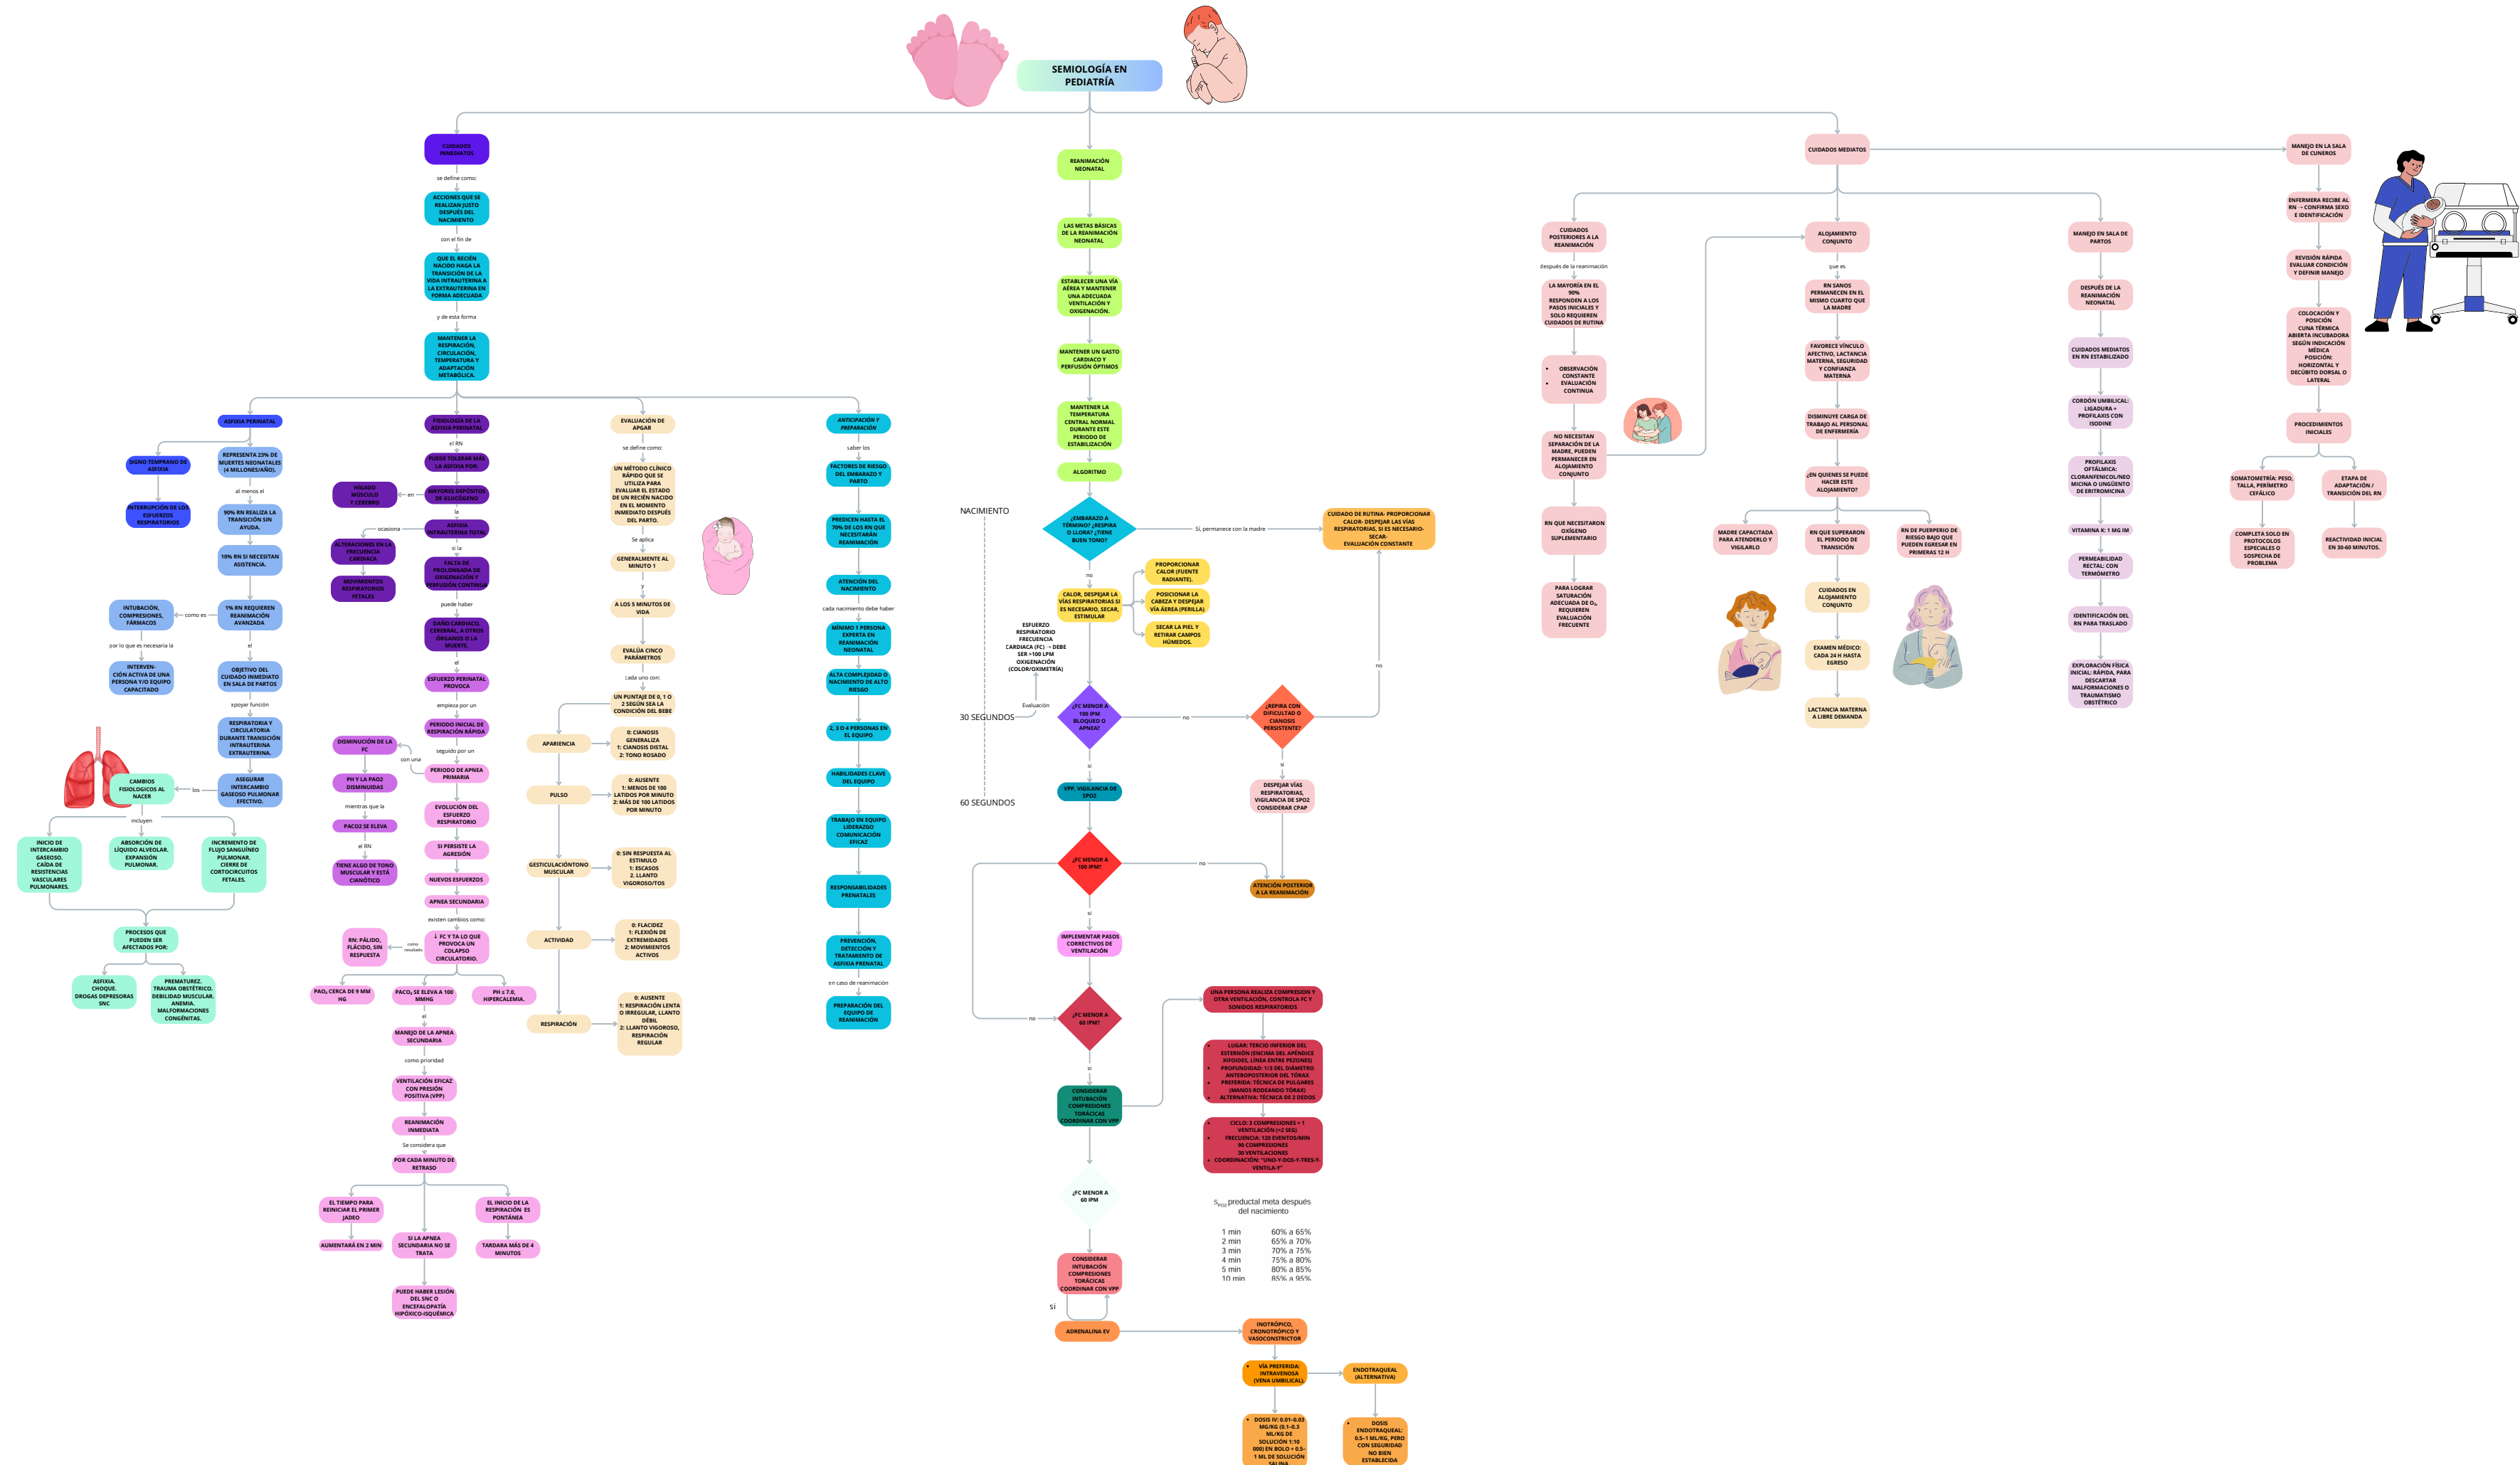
SEMIOLOGÍA EN PEDIATRÍA

CUIDADOS INMEDIATOS
se define como:
ACCIONES QUE SE REALIZAN JUSTO DESPUÉS DEL NACIMIENTO
con el fin de
QUE EL RECIÉN NACIDO HAGA LA TRANSICIÓN DE LA VIDA INTRAUTERINA A LA EXTRAUTERINA EN FORMA ADECUADA
y de esta forma
MANTENER LA RESPIRACIÓN, CIRCULACIÓN, TEMPERATURA Y ADAPTACIÓN METABÓLICA.

ASFIXIA PERINATAL
SIGNO TEMPRANO DE ASFIXIA
INTERRUPCIÓN DE LOS ESFUERZOS RESPIRATORIOS
REPRESENTA 23% DE MUERTES NEONATALES (4 MILLONES/AÑO).
al menos el
90% RN REALIZA LA TRANSICIÓN SIN AYUDA.
10% RN SI NECESITAN ASISTENCIA.
INTUBACIÓN, COMPRESIONES, FÁRMACOS
como es
1% RN REQUIEREN REANIMACIÓN AVANZADA
por lo que es necesaria la
INTERVENCIÓN ACTIVA DE UNA PERSONA Y/O EQUIPO CAPACITADO
el
OBJETIVO DEL CUIDADO INMEDIATO EN SALA DE PARTOS
apoyar función
RESPIRATORIA Y CIRCULATORIA DURANTE TRANSICIÓN INTRAUTERINA EXTRAUTERINA.
CAMBIOS FISIOLOGICOS AL NACER
los
ASEGURAR INTERCAMBIO GASEOSO PULMONAR EFECTIVO.
incluyen
INICIO DE INTERCAMBIO GASEOSO. CAÍDA DE RESISTENCIAS VASCULARES PULMONARES.
ABSORCIÓN DE LÍQUIDO ALVEOLAR. EXPANSIÓN PULMONAR.
INCREMENTO DE FLUJO SANGUÍNEO PULMONAR. CIERRE DE CORTOCIRCUITOS FETALES.
PROCESOS QUE PUEDEN SER AFECTADOS POR:
ASFIXIA. CHOQUE. DROGAS DEPRESORAS SNC
PREMATUREZ. TRAUMA OBSTÉTRICO. DEBILIDAD MUSCULAR. ANEMIA. MALFORMACIONES CONGÉNITAS.

FISIOLOGÍA DE LA ASFIXIA PERINATAL
el RN
PUEDE TOLERAR MÁS LA ASFIXIA POR
HÍGADO MÚSCULO Y CEREBRO
en
MAYORES DEPÓSITOS DE GLUCÓGENO
la
ASFIXIA INTRAUTERINA TOTAL
ocasiona
ALTERACIONES EN LA FRECUENCIA CARDIACA
MOVIMIENTOS RESPIRATORIOS FETALES
si la
FALTA DE PROLONGADA DE OXIGENACIÓN Y PERFUSIÓN CONTINUA
puede haber
DAÑO CARDIACO, CEREBRAL, A OTROS ÓRGANOS O LA MUERTE.
el
ESFUERZO PERINATAL PROVOCA
empieza por un
PERIODO INICIAL DE RESPIRACIÓN RÁPIDA
seguido por un
DISMINUCIÓN DE LA FC
con una
PERIODO DE APNEA PRIMARIA
PH Y LA PAO2 DISMINUIDAS
mientras que la
PACO2 SE ELEVA
el RN
TIENE ALGO DE TONO MUSCULAR Y ESTÁ CIANÓTICO
EVOLUCIÓN DEL ESFUERZO RESPIRATORIO
SI PERSISTE LA AGRESIÓN
NUEVOS ESFUERZOS
APNEA SECUNDARIA
existen cambios como:
RN: PÁLIDO, FLÁCIDO, SIN RESPUESTA
como resultado
↓ FC Y TA LO QUE PROVOCA UN COLAPSO CIRCULATORIO.
PAO₂ CERCA DE 9 MM HG
PACO₂ SE ELEVA A 100 MMHG
PH ≤ 7.0, HIPERCALEMIA.
el
MANEJO DE LA APNEA SECUNDARIA
como prioridad
VENTILACIÓN EFICAZ CON PRESIÓN POSITIVA (VPP)
REANIMACIÓN INMEDIATA
Se considera que
POR CADA MINUTO DE RETRASO
EL TIEMPO PARA REINICIAR EL PRIMER JADEO
AUMENTARÁ EN 2 MIN
SI LA APNEA SECUNDARIA NO SE TRATA
EL INICIO DE LA RESPIRACIÓN ES PONTÁNEA
TARDARA MÁS DE 4 MINUTOS
PUEDE HABER LESIÓN DEL SNC O ENCEFALOPATÍA HIPÓXICO-ISQUÉMICA

EVALUACIÓN DE APGAR
se define como:
UN MÉTODO CLÍNICO RÁPIDO QUE SE UTILIZA PARA EVALUAR EL ESTADO DE UN RECIÉN NACIDO EN EL MOMENTO INMEDIATO DESPUÉS DEL PARTO.
Se aplica
GENERALMENTE AL MINUTO 1
y
A LOS 5 MINUTOS DE VIDA
EVALÚA CINCO PARÁMETROS
cada uno con:
UN PUNTAJE DE 0, 1 O 2 SEGÚN SEA LA CONDICIÓN DEL BEBE
APARIENCIA
0: CIANOSIS GENERALIZA 1: CIANOSIS DISTAL 2: TONO ROSADO
PULSO
0: AUSENTE 1: MENOS DE 100 LATIDOS POR MINUTO 2: MÁS DE 100 LATIDOS POR MINUTO
GESTICULACIÓN/TONO MUSCULAR
0: SIN RESPUESTA AL ESTIMULO 1: ESCASOS 2. LLANTO VIGOROSO/TOS
ACTIVIDAD
0: FLACIDEZ 1: FLEXIÓN DE EXTREMIDADES 2: MOVIMIENTOS ACTIVOS
RESPIRACIÓN
0: AUSENTE 1: RESPIRACIÓN LENTA O IRREGULAR, LLANTO DÉBIL 2: LLANTO VIGOROSO, RESPIRACIÓN REGULAR

ANTICIPACIÓN Y PREPARACIÓN
saber los
FACTORES DE RIESGO DEL EMBARAZO Y PARTO
PREDICEN HASTA EL 70% DE LOS RN QUE NECESITARÁN REANIMACIÓN
ATENCIÓN DEL NACIMIENTO
cada nacimiento debe haber
MÍNIMO 1 PERSONA EXPERTA EN REANIMACIÓN NEONATAL
ALTA COMPLEJIDAD O NACIMIENTO DE ALTO RIESGO
2, 3 O 4 PERSONAS EN EL EQUIPO
HABILIDADES CLAVE DEL EQUIPO
TRABAJO EN EQUIPO LIDERAZGO COMUNICACIÓN EFICAZ
RESPONSABILIDADES PRENATALES
PREVENCIÓN, DETECCIÓN Y TRATAMIENTO DE ASFIXIA PRENATAL
en caso de reanimación
PREPARACIÓN DEL EQUIPO DE REANIMACIÓN

REANIMACIÓN NEONATAL
LAS METAS BÁSICAS DE LA REANIMACIÓN NEONATAL
ESTABLECER UNA VÍA AÉREA Y MANTENER UNA ADECUADA VENTILACIÓN Y OXIGENACIÓN.
MANTENER UN GASTO CARDIACO Y PERFUSIÓN ÓPTIMOS
MANTENER LA TEMPERATURA CENTRAL NORMAL DURANTE ESTE PERIODO DE ESTABILIZACIÓN
ALGORITMO
NACIMIENTO
¿EMBARAZO A TÉRMINO? ¿RESPIRA O LLORA? ¿TIENE BUEN TONO?
Sí, permanece con la madre
CUIDADO DE RUTINA- PROPORCIONAR CALOR- DESPEJAR LAS VÍAS RESPIRATORIAS, SI ES NECESARIO- SECAR- EVALUACIÓN CONSTANTE
no
CALOR, DESPEJAR LA VÍAS RESPIRATORIAS SI ES NECESARIO, SECAR, ESTIMULAR
PROPORCIONAR CALOR (FUENTE RADIANTE).
POSICIONAR LA CABEZA Y DESPEJAR VÍA AÉREA (PERILLA)
SECAR LA PIEL Y RETIRAR CAMPOS HÚMEDOS.
ESFUERZO RESPIRATORIO FRECUENCIA CARDIACA (FC) → DEBE SER >100 LPM OXIGENACIÓN (COLOR/OXIMETRÍA)
Evaluación
30 SEGUNDOS
¿FC MENOR A 100 IPM BLOQUEO O APNEA?
no
¿RESPIRA CON DIFICULTAD O CIANOSIS PERSISTENTE?
no
si
DESPEJAR VÍAS RESPIRATORIAS, VIGILANCIA DE SPO2 CONSIDERAR CPAP
si
VPP, VIGILANCIA DE SPO2
60 SEGUNDOS
¿FC MENOR A 100 IPM?
no
ATENCIÓN POSTERIOR A LA REANIMACIÓN
si
IMPLEMENTAR PASOS CORRECTIVOS DE VENTILACIÓN
no
¿FC MENOR A 60 IPM?
si
CONSIDERAR INTUBACIÓN COMPRESIONES TORÁCICAS COORDINAR CON VPP
UNA PERSONA REALIZA COMPRESION Y OTRA VENTILACIÓN, CONTROLA FC Y SONIDOS RESPIRATORIOS
LUGAR: TERCIO INFERIOR DEL ESTERNÓN (ENCIMA DEL APÉNDICE XIFOIDES, LÍNEA ENTRE PEZONES)
PROFUNDIDAD: 1/3 DEL DIÁMETRO ANTEROPOSTERIOR DEL TÓRAX
PREFERIDA: TÉCNICA DE PULGARES (MANOS RODEANDO TÓRAX)
ALTERNATIVA: TÉCNICA DE 2 DEDOS
CICLO: 3 COMPRESIONES + 1 VENTILACIÓN (=2 SEG)
FRECUENCIA: 120 EVENTOS/MIN 90 COMPRESIONES 30 VENTILACIONES
COORDINACIÓN: "UNO-Y-DOS-Y-TRES-Y-VENTILA-Y"
¿FC MENOR A 60 IPM
$S_{pO_2}$ preductal meta después del nacimiento
| | |
|---|---|
| 1 min | 60% a 65% |
| 2 min | 65% a 70% |
| 3 min | 70% a 75% |
| 4 min | 75% a 80% |
| 5 min | 80% a 85% |
| 10 min | 85% a 95% |
CONSIDERAR INTUBACIÓN COMPRESIONES TORÁCICAS COORDINAR CON VPP
si
ADRENALINA EV
INOTRÓPICO, CRONOTRÓPICO Y VASOCONSTRICTOR
VÍA PREFERIDA: INTRAVENOSA (VENA UMBILICAL)
ENDOTRAQUEAL (ALTERNATIVA)
DOSIS IV: 0.01-0.03 MG/KG (0.1-0.3 ML/KG DE SOLUCIÓN 1:10 000) EN BOLO + 0.5-1 ML DE SOLUCIÓN SALINA
DOSIS ENDOTRAQUEAL: 0.5-1 ML/KG, PERO CON SEGURIDAD NO BIEN ESTABLECIDA

CUIDADOS MEDIATOS
CUIDADOS POSTERIORES A LA REANIMACIÓN
después de la reanimación
LA MAYORÍA EN EL 90% RESPONDEN A LOS PASOS INICIALES Y SOLO REQUIEREN CUIDADOS DE RUTINA
OBSERVACIÓN CONSTANTE
EVALUACIÓN CONTINUA
NO NECESITAN SEPARACIÓN DE LA MADRE, PUEDEN PERMANECER EN ALOJAMIENTO CONJUNTO
RN QUE NECESITARON OXÍGENO SUPLEMENTARIO
PARA LOGRAR SATURACIÓN ADECUADA DE O₂ REQUIEREN EVALUACIÓN FRECUENTE
ALOJAMIENTO CONJUNTO
que es
RN SANOS PERMANECEN EN EL MISMO CUARTO QUE LA MADRE
FAVORECE VÍNCULO AFECTIVO, LACTANCIA MATERNA, SEGURIDAD Y CONFIANZA MATERNA
DISMINUYE CARGA DE TRABAJO AL PERSONAL DE ENFERMERÍA
¿EN QUIENES SE PUEDE HACER ESTE ALOJAMIENTO?
MADRE CAPACITADA PARA ATENDERLO Y VIGILARLO
RN QUE SUPERARON EL PERIODO DE TRANSICIÓN
RN DE PUERPERIO DE RIESGO BAJO QUE PUEDEN EGRESAR EN PRIMERAS 12 H
CUIDADOS EN ALOJAMIENTO CONJUNTO
EXAMEN MÉDICO: CADA 24 H HASTA EGRESO
LACTANCIA MATERNA A LIBRE DEMANDA
MANEJO EN SALA DE PARTOS
DESPUÉS DE LA REANIMACIÓN NEONATAL
CUIDADOS MEDIATOS EN RN ESTABILIZADO
CORDÓN UMBILICAL: LIGADURA + PROFILAXIS CON ISODINE
PROFILAXIS OFTÁLMICA: CLORANFENICOL/NEOMICINA O UNGÜENTO DE ERITROMICINA
VITAMINA K: 1 MG IM
PERMEABILIDAD RECTAL: CON TERMÓMETRO
IDENTIFICACIÓN DEL RN PARA TRASLADO
EXPLORACIÓN FÍSICA INICIAL: RÁPIDA, PARA DESCARTAR MALFORMACIONES O TRAUMATISMO OBSTÉTRICO
MANEJO EN LA SALA DE CUNEROS
ENFERMERA RECIBE AL RN → CONFIRMA SEXO E IDENTIFICACIÓN
REVISIÓN RÁPIDA EVALUAR CONDICIÓN Y DEFINIR MANEJO
COLOCACIÓN Y POSICIÓN CUNA TÉRMICA ABIERTA INCUBADORA SEGÚN INDICACIÓN MÉDICA POSICIÓN: HORIZONTAL Y DECÚBITO DORSAL O LATERAL
PROCEDIMIENTOS INICIALES
SOMATOMETRÍA: PESO, TALLA, PERÍMETRO CEFÁLICO
COMPLETA SOLO EN PROTOCOLOS ESPECIALES O SOSPECHA DE PROBLEMA
ETAPA DE ADAPTACIÓN / TRANSICIÓN DEL RN
REACTIVIDAD INICIAL EN 30-60 MINUTOS.